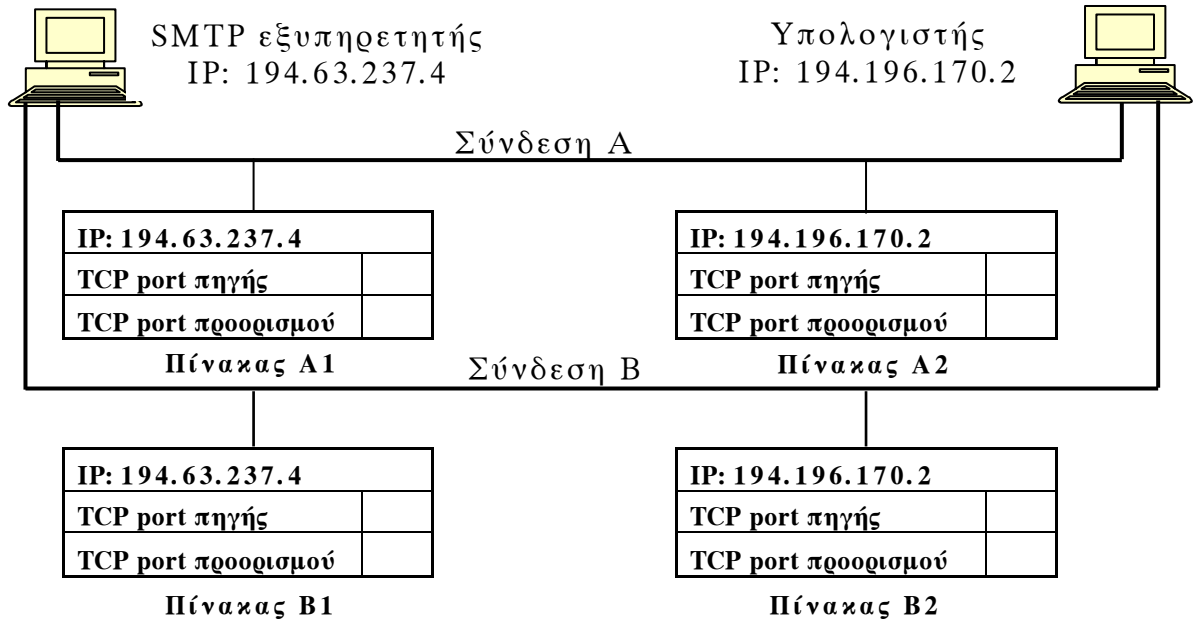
SMTP εξυπηρετητής
IP: 194.63.237.4

Υπολογιστής
IP: 194.196.170.2

Σύνδεση Α

| IP: 194.63.237.4 | |
|---|---|
| TCP port πηγής | |
| TCP port προορισμού | |

Πίνακας Α1

| IP: 194.196.170.2 | |
|---|---|
| TCP port πηγής | |
| TCP port προορισμού | |

Πίνακας Α2

Σύνδεση Β

| IP: 194.63.237.4 | |
|---|---|
| TCP port πηγής | |
| TCP port προορισμού | |

Πίνακας Β1

| IP: 194.196.170.2 | |
|---|---|
| TCP port πηγής | |
| TCP port προορισμού | |

Πίνακας Β2